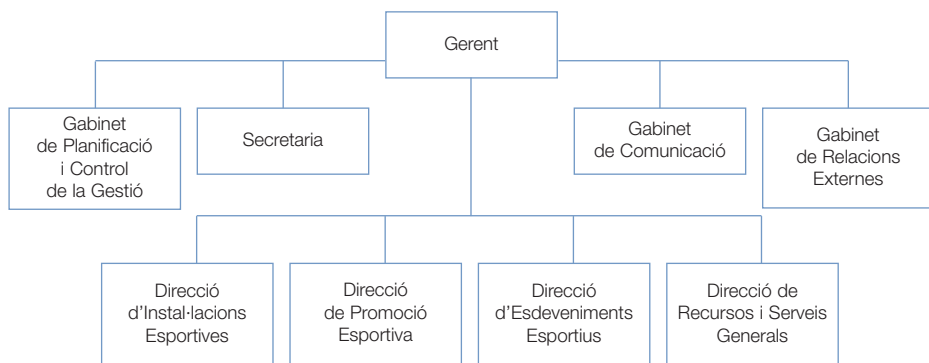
Gerent

Gabinet de Planificació i Control de la Gestió

Secretaria

Gabinet de Comunicació

Gabinet de Relacions Externes

Direcció d’Instal·lacions Esportives

Direcció de Promoció Esportiva

Direcció d’Esdeveniments Esportius

Direcció de Recursos i Serveis Generals